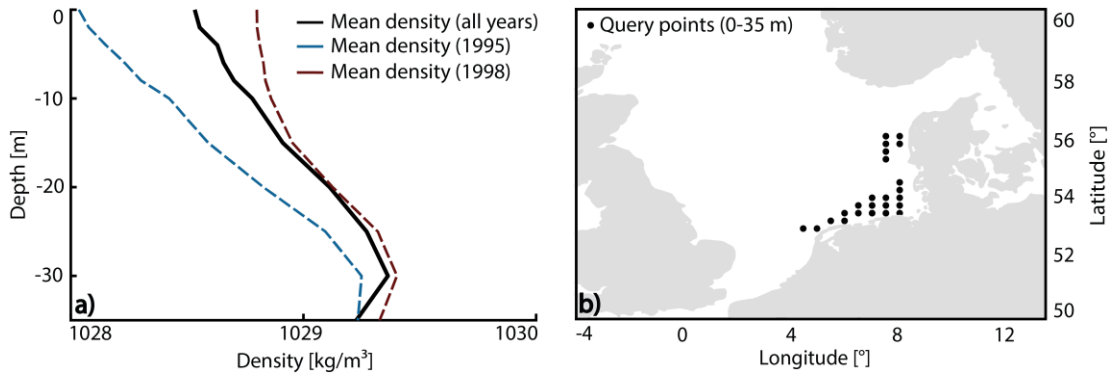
0
-10
-20
-30
Depth [m]
Mean density (all years)
Mean density (1995)
Mean density (1998)
a)
1028
1029
1030
Density [kg/m$^3$]

Query points (0-35 m)
b)
60
58
56
54
52
50
Latitude [°]
-4
0
4
8
12
Longitude [°]